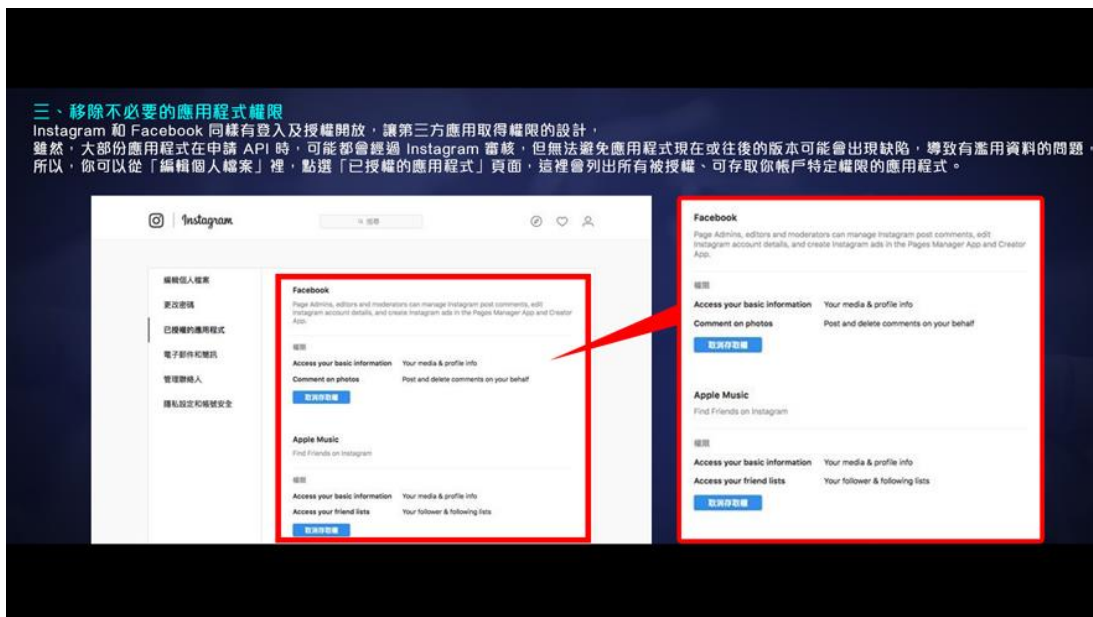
三、移除不必要的應用程式權限

Instagram 和 Facebook 同樣有登入及授權開放，讓第三方應用取得權限的設計，雖然，大部份應用程式在申請 API 時，可能都會經過 Instagram 審核，但無法避免應用程式現在或往後的版本可能會出現缺陷，導致有濫用資料的問題，所以，你可以從「編輯個人檔案」裡，點選「已授權的應用程式」頁面，這裡會列出所有被授權、可存取你帳戶特定權限的應用程式。

Instagram

搜尋

編輯個人檔案

更改密碼

已授權的應用程式

電子郵件和簡訊

管理聯絡人

隱私設定和帳號安全

Facebook

Page Admins, editors and moderators can manage Instagram post comments, edit Instagram account details, and create Instagram ads in the Pages Manager App and Creator App.

權限

Access your basic information Your media & profile info

Comment on photos Post and delete comments on your behalf

取消存取權

Apple Music

Find Friends on Instagram

權限

Access your basic information Your media & profile info

Access your friend lists Your follower & following lists

取消存取權

Facebook

Page Admins, editors and moderators can manage Instagram post comments, edit Instagram account details, and create Instagram ads in the Pages Manager App and Creator App.

權限

Access your basic information Your media & profile info

Comment on photos Post and delete comments on your behalf

取消存取權

Apple Music

Find Friends on Instagram

權限

Access your basic information Your media & profile info

Access your friend lists Your follower & following lists

取消存取權